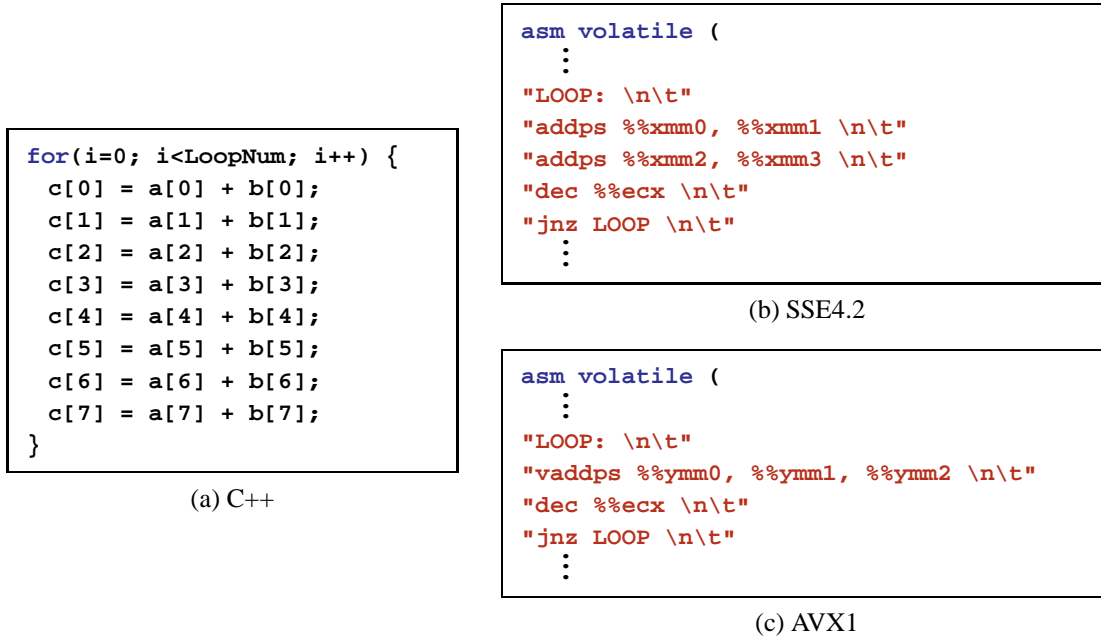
for(i=0; i<LoopNum; i++) {
c[0] = a[0] + b[0];
c[1] = a[1] + b[1];
c[2] = a[2] + b[2];
c[3] = a[3] + b[3];
c[4] = a[4] + b[4];
c[5] = a[5] + b[5];
c[6] = a[6] + b[6];
c[7] = a[7] + b[7];
}

(a) C++

asm volatile (
⋮
"LOOP: \n\t"
"addps %%xmm0, %%xmm1 \n\t"
"addps %%xmm2, %%xmm3 \n\t"
"dec %%ecx \n\t"
"jnz LOOP \n\t"
⋮

(b) SSE4.2

asm volatile (
⋮
"LOOP: \n\t"
"vaddps %%ymm0, %%ymm1, %%ymm2 \n\t"
"dec %%ecx \n\t"
"jnz LOOP \n\t"
⋮

(c) AVX1